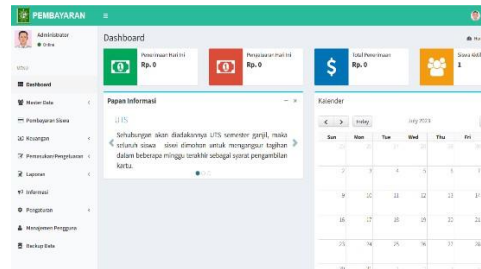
PEMBAYARAN

Administrator
Online

MENU
Dashboard
Master Data
Pembayaran Siswa
Keuangan
Pemasukan/Pengeluaran
Laporan
Informasi
Pengaturan
Manajemen Pengguna
Backup Data

Dashboard

Penerimaan Hari Ini
Rp. 0

Pengeluaran Hari Ini
Rp. 0

Total Penerimaan
Rp. 0

Siswa Aktif
1

Papan Informasi

UTS

Sehubungan akan diadakannya UTS semester ganjil, maka seluruh siswa siswi dimohon untuk mengangsur tagihan dalam beberapa minggu terakhir sebagai syarat pengambilan kartu.

Kalender

today

July 2023

| Sun | Mon | Tue | Wed | Thu | Fri |
|---|---|---|---|---|---|
| 25 | 26 | 27 | 28 | 29 | 30 |
| 2 | 3 | 4 | 5 | 6 | 7 |
| 9 | 10 | 11 | 12 | 13 | 14 |
| 16 | 17 | 18 | 19 | 20 | 21 |
| 23 | 24 | 25 | 26 | 27 | 28 |